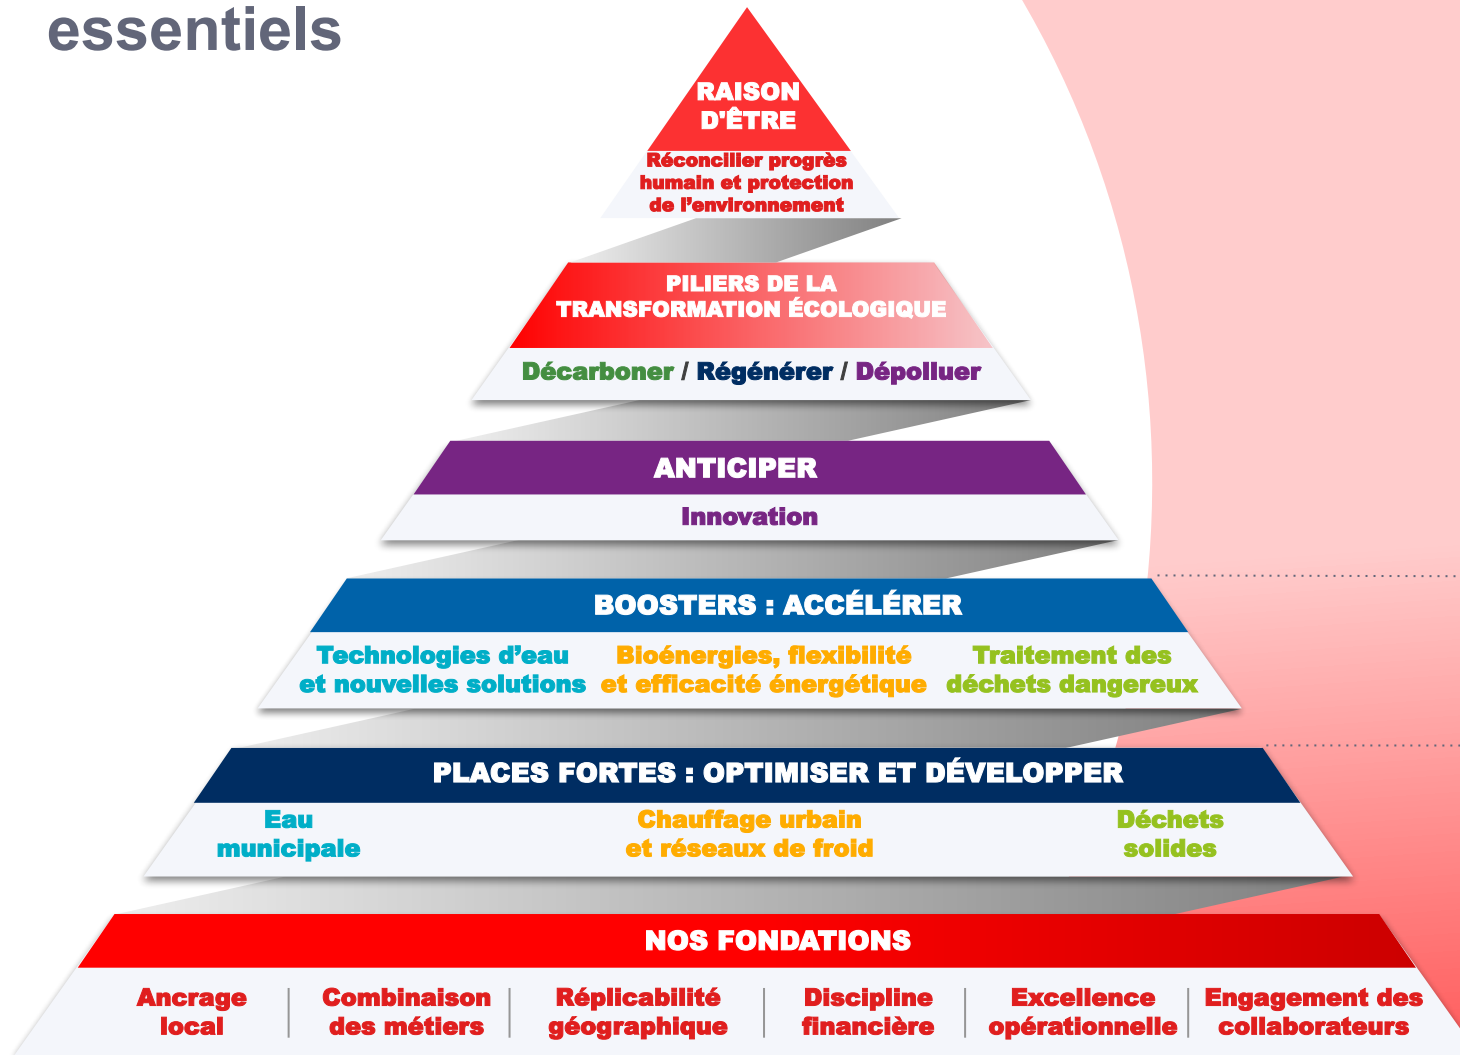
essentiels

RAISON D'ÊTRE

Réconcilier progrès humain et protection de l'environnement

PILIERS DE LA TRANSFORMATION ÉCOLOGIQUE

Décarboner / Régénérer / Dépolluer

ANTICIPER

Innovation

BOOSTERS : ACCÉLÉRER

Technologies d'eau et nouvelles solutions

Bioénergies, flexibilité et efficacité énergétique

Traitement des déchets dangereux

PLACES FORTES : OPTIMISER ET DÉVELOPPER

Eau municipale

Chauffage urbain et réseaux de froid

Déchets solides

NOS FONDATIONS

Ancrage local | Combinaison des métiers | Réplicabilité géographique | Discipline financière | Excellence opérationnelle | Engagement des collaborateurs